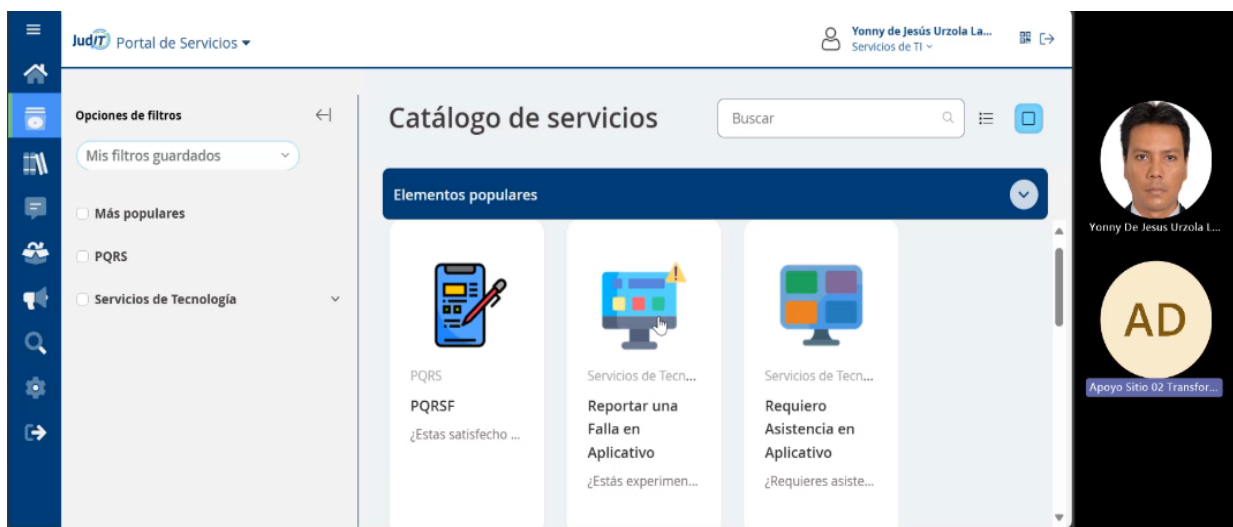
JudIT Portal de Servicios

Yonny de Jesús Urzola La...
Servicios de TI

Opciones de filtros

Mis filtros guardados

Más populares

PQRS

Servicios de Tecnología

Catálogo de servicios

Buscar

Elementos populares

PQRS
PQRSF
¿Estas satisfecho ...

Servicios de Tecn...
Reportar una Falla en Aplicativo
¿Estás experimen...

Servicios de Tecn...
Requiero Asistencia en Aplicativo
¿Requieres asiste...

Yonny De Jesus Urzola L...

AD

Apoyo Sitio 02 Transfor...